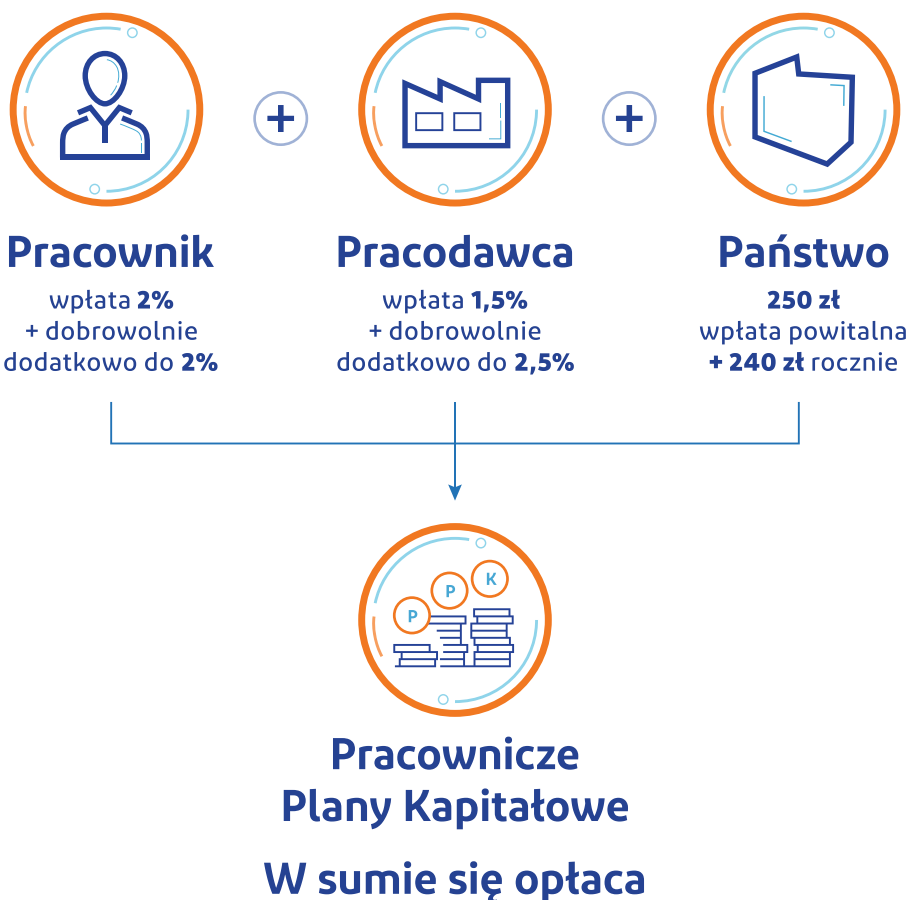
+

+

Pracownik
wpłata 2%
+ dobrowolnie
dodatkowo do 2%

Pracodawca
wpłata 1,5%
+ dobrowolnie
dodatkowo do 2,5%

Państwo
250 zł
wpłata powitalna
+ 240 zł rocznie

P
P
K

Pracownicze
Plany Kapitałowe

W sumie się opłaca